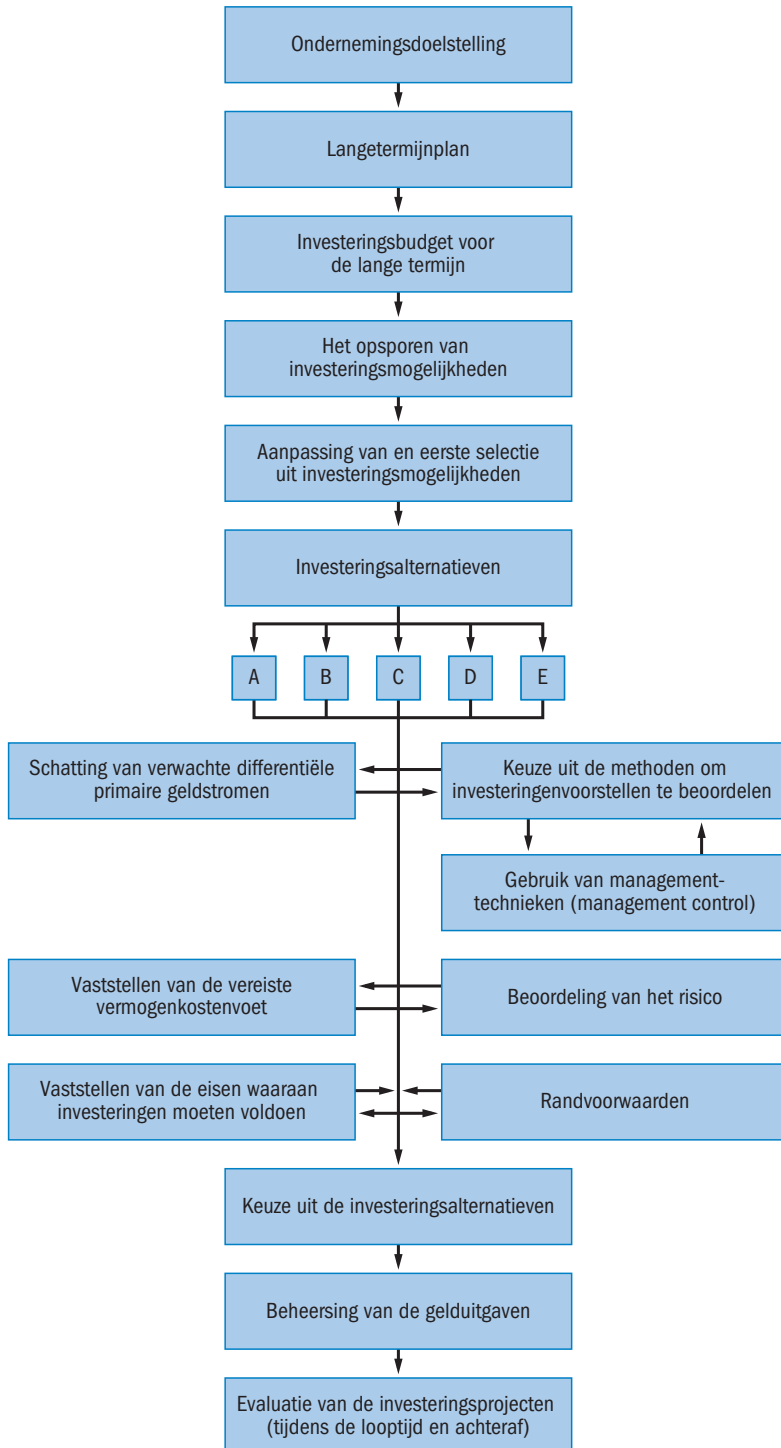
Ondernemingsdoelstelling

Langetermijnplan

Investeringsbudget voor de lange termijn

Het opsporen van investeringsmogelijkheden

Aanpassing van en eerste selectie uit investeringsmogelijkheden

Investeringsalternatieven

A B C D E

Schatting van verwachte differentiële primaire geldstromen

Keuze uit de methoden om investeringenvoorstellen te beoordelen

Gebruik van management-technieken (management control)

Vaststellen van de vereiste vermogenkostenvoet

Beoordeling van het risico

Vaststellen van de eisen waaraan investeringen moeten voldoen

Randvoorwaarden

Keuze uit de investeringsalternatieven

Beheersing van de gelduitgaven

Evaluatie van de investeringsprojecten (tijdens de looptijd en achteraf)